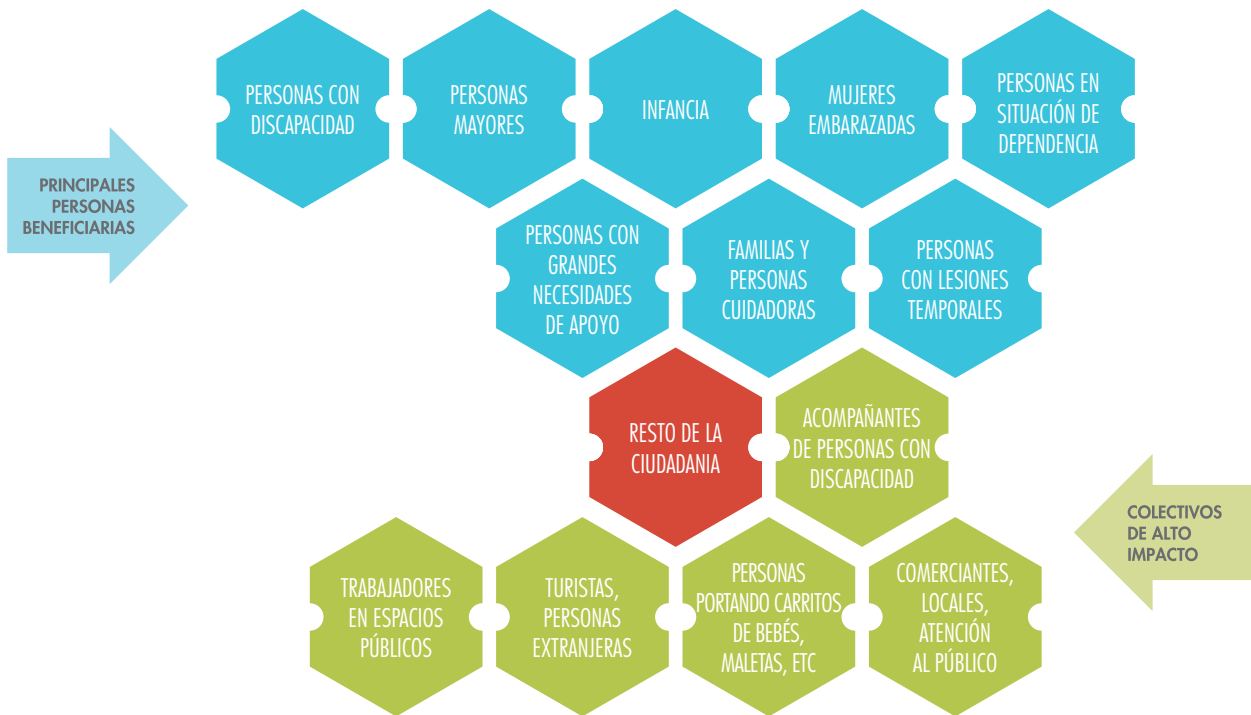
PRINCIPALES PERSONAS BENEFICIARIAS

PERSONAS CON DISCAPACIDAD

PERSONAS MAYORES

INFANCIA

MUJERES EMBARAZADAS

PERSONAS EN SITUACIÓN DE DEPENDENCIA

PERSONAS CON GRANDES NECESIDADES DE APOYO

FAMILIAS Y PERSONAS CUIDADORAS

PERSONAS CON LESIONES TEMPORALES

RESTO DE LA CIUDADANIA

ACOMPAÑANTES DE PERSONAS CON DISCAPACIDAD

COLECTIVOS DE ALTO IMPACTO

TRABAJADORES EN ESPACIOS PÚBLICOS

TURISTAS, PERSONAS EXTRANJERAS

PERSONAS PORTANDO CARRITOS DE BEBÉS, MALETAS, ETC

COMERCIANTES, LOCALES, ATENCIÓN AL PÚBLICO